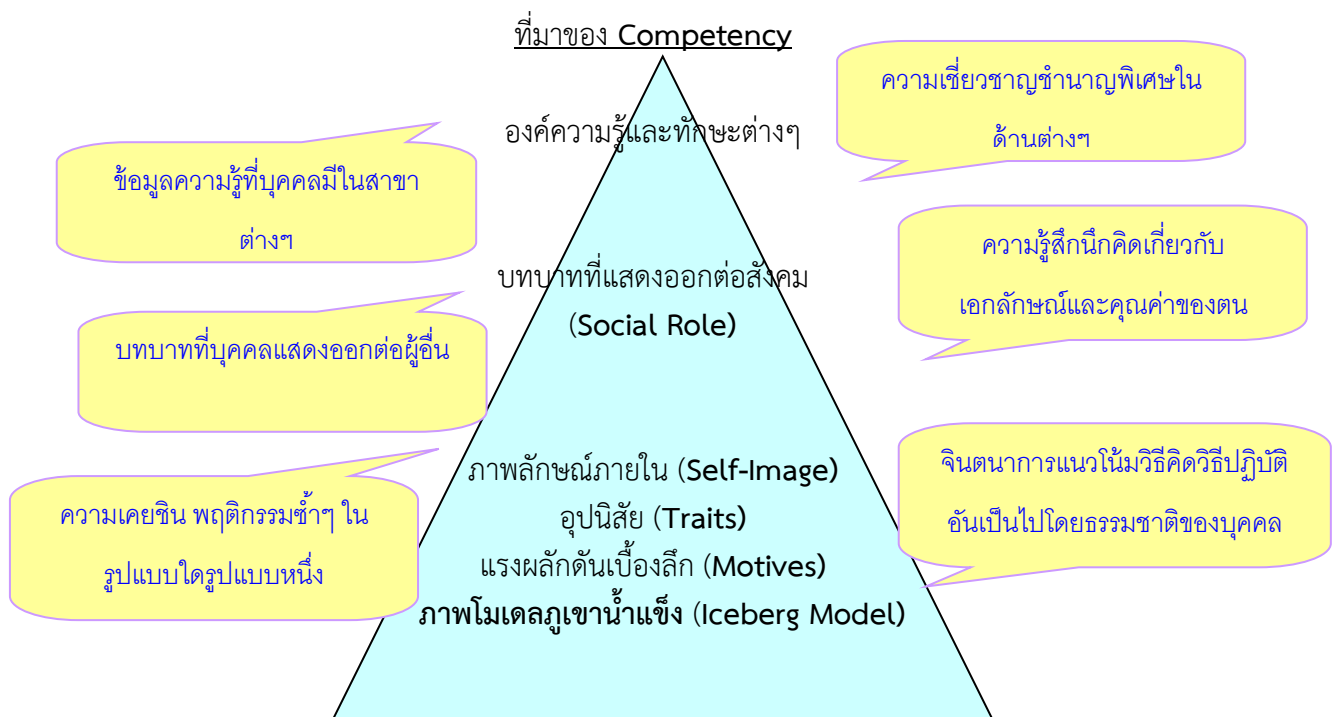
ที่มาของ Competency

องค์ความรู้และทักษะต่างๆ

ความเชี่ยวชาญชำนาญพิเศษในด้านต่างๆ

ข้อมูลความรู้ที่บุคคลมีในสาขาต่างๆ

บทบาทที่แสดงออกต่อสังคม (Social Role)

ความรู้สึกนึกคิดเกี่ยวกับเอกลักษณ์และคุณค่าของตน

บทบาทที่บุคคลแสดงออกต่อผู้อื่น

ภาพลักษณ์ภายใน (Self-Image)
อุปนิสัย (Traits)
แรงผลักดันเบื้องลึก (Motives)
ภาพโมเดลภูเขาน้ำแข็ง (Iceberg Model)

จินตนาการแนวโน้มวิธีคิดวิธีปฏิบัติอันเป็นไปโดยธรรมชาติของบุคคล

ความเคยชิน พฤติกรรมซ้ำๆ ในรูปแบบใดรูปแบบหนึ่ง